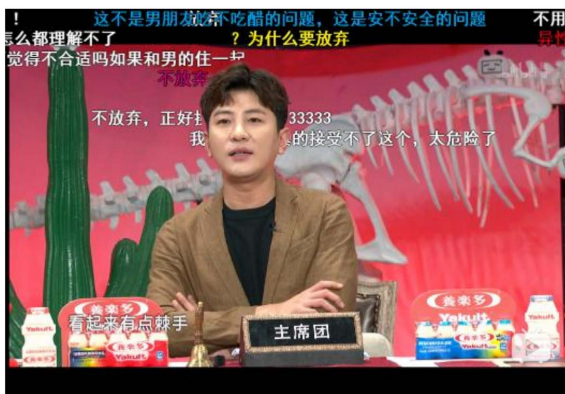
!
这不是男朋友放弃不吃醋的问题，这是安不安全的问题
不用
么都理解不了
？为什么要放弃
异
觉得不合适吗如果和男的住一起
不放弃
不放弃，正好 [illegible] 33333
我 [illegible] 的接受不了这个，太危险了
养乐多
Yakult
看起来有点棘手
主席团
养乐多
Yakult
Yakult
Yakult